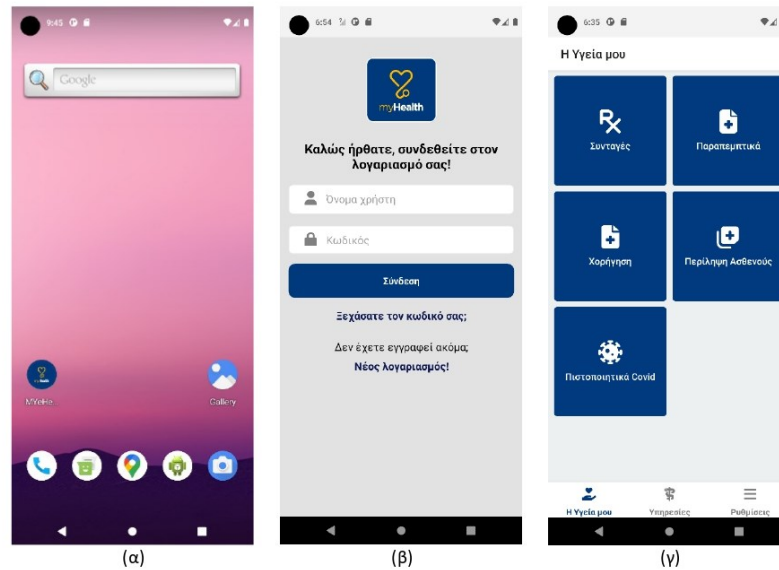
9:45

Google

MyHeal...

Gallery

(α)

6:54

myHealth

Καλώς ήρθατε, συνδεθείτε στον λογαριασμό σας!

Όνομα χρήστη

Κωδικός

Σύνδεση

Ξεχάσατε τον κωδικό σας;

Δεν έχετε εγγραφεί ακόμα;

Νέος λογαριασμός!

(β)

6:35

Η Υγεία μου

Συνταγές

Παραπεμπτικά

Χορήγηση

Περίληψη Ασθενούς

Πιστοποιητικά Covid

Η Υγεία μου

Υπηρεσίες

Ρυθμίσεις

(γ)